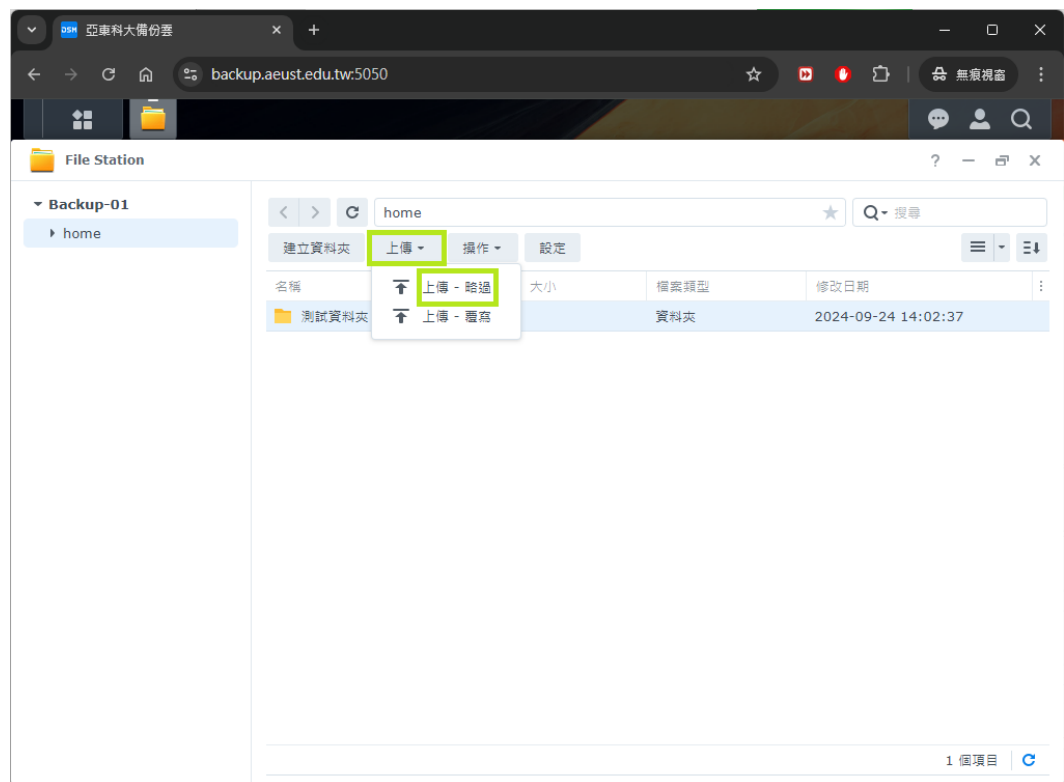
DSM 亞東科大備份雲

backup.aeust.edu.tw:5050

無痕視窗

File Station

? — ✕

Backup-01
home

home

搜尋

建立資料夾 上傳 操作 設定

上傳 - 略過
上傳 - 覆寫

| 名稱 | 大小 | 檔案類型 | 修改日期 |
|---|---|---|---|
| 測試資料夾 | | 資料夾 | 2024-09-24 14:02:37 |

1 個項目